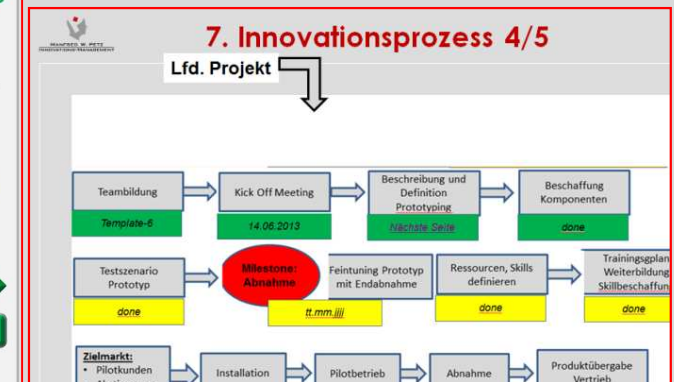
MANFRED W. PETZ
INNOVATIONSMANAGEMENT

7. Innovationsprozess 4/5

Lfd. Projekt

Teambildung
Template-6

Kick Off Meeting
14.06.2013

Beschreibung und Definition Prototyping
Nächste Seite

Beschaffung Komponenten
done

Testszenario Prototyp
done

Milestone: Abnahme

Feintuning Prototyp mit Endabnahme
tt.mm.jjjj

Ressourcen, Skills definieren
done

Trainingsplan Weiterbildung Skillbeschaffun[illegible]
done

Zielmarkt:
• Pilotkunden
• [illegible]

Installation

Pilotbetrieb

Abnahme

Produktübergabe Vertrieb